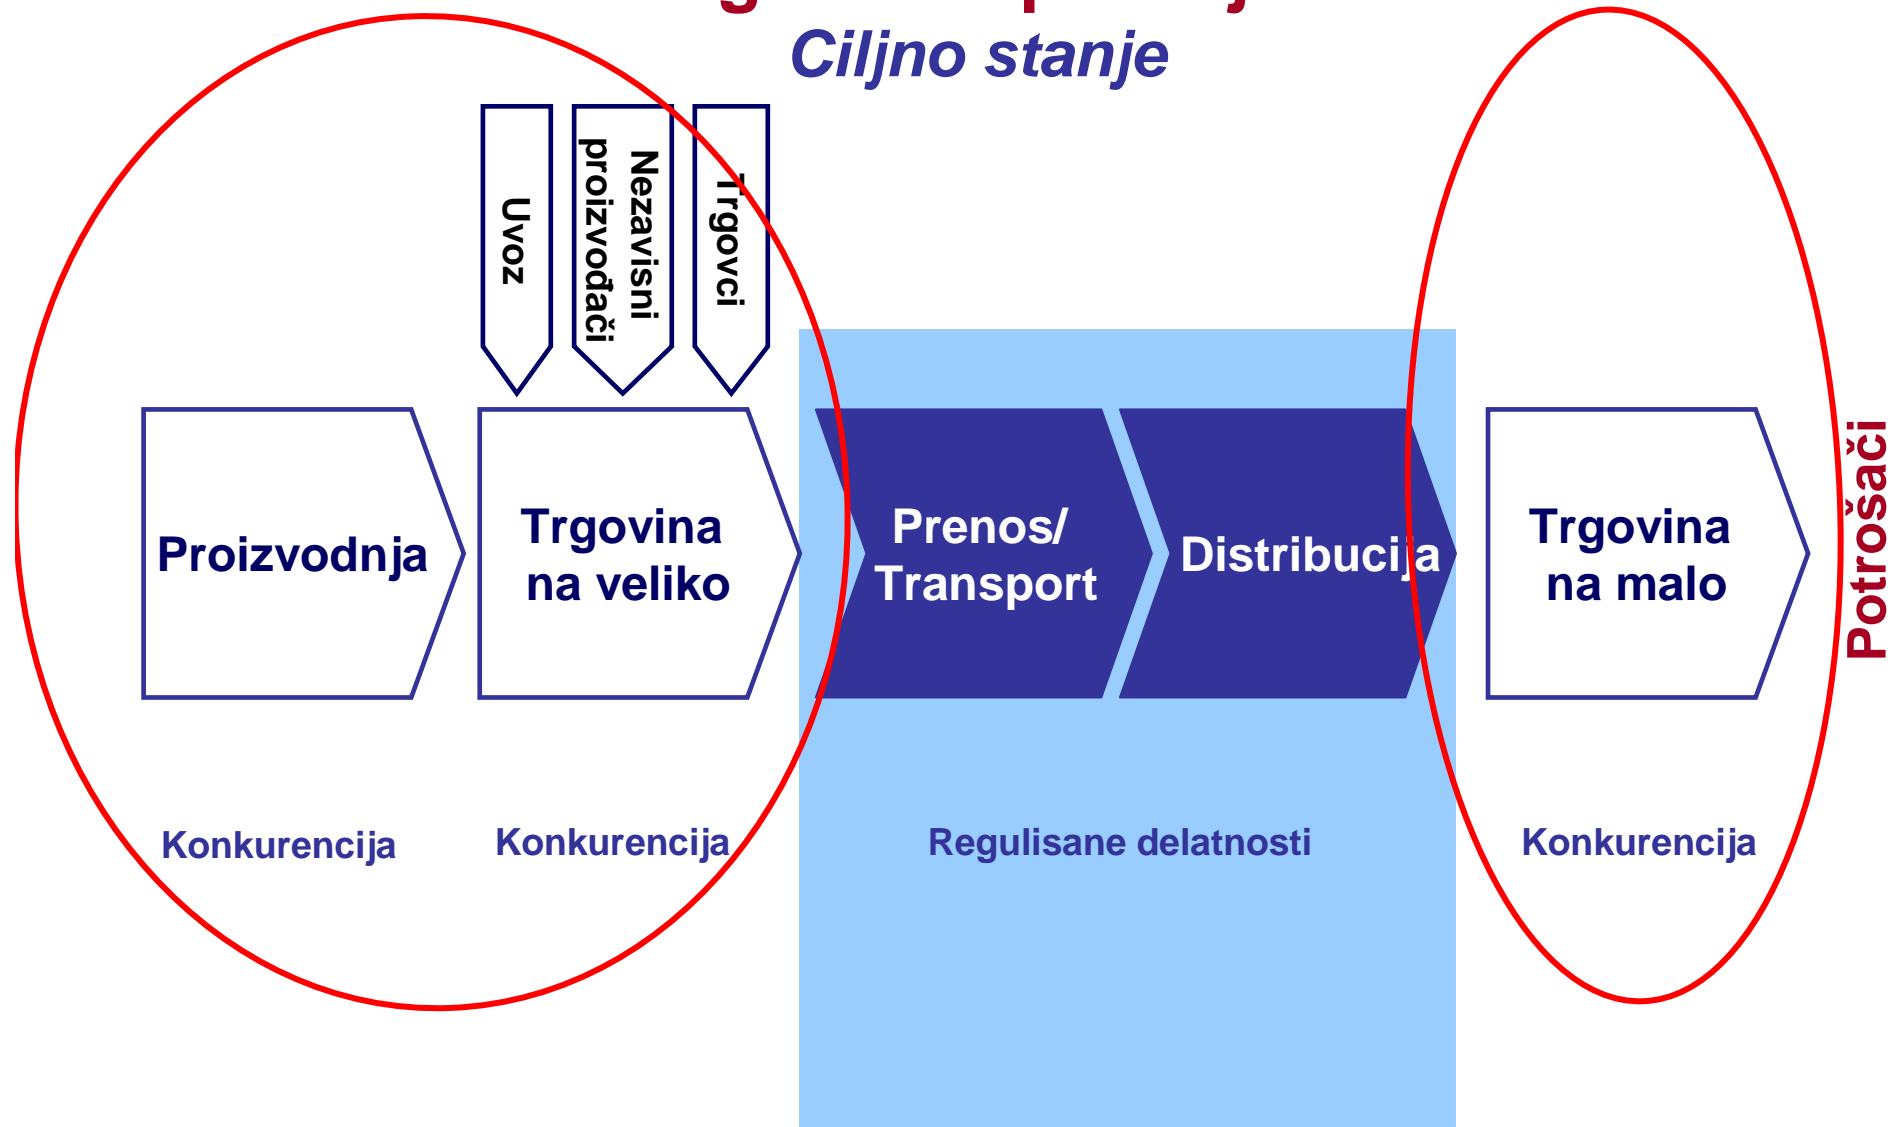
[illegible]

Ciljno stanje

Uvoz

Nezavisni proizvođači

Trgovci

Proizvodnja

Trgovina na veliko

Prenos/ Transport

Distribucija

Trgovina na malo

Potrošači

Konkurencija

Konkurencija

Regulisane delatnosti

Konkurencija